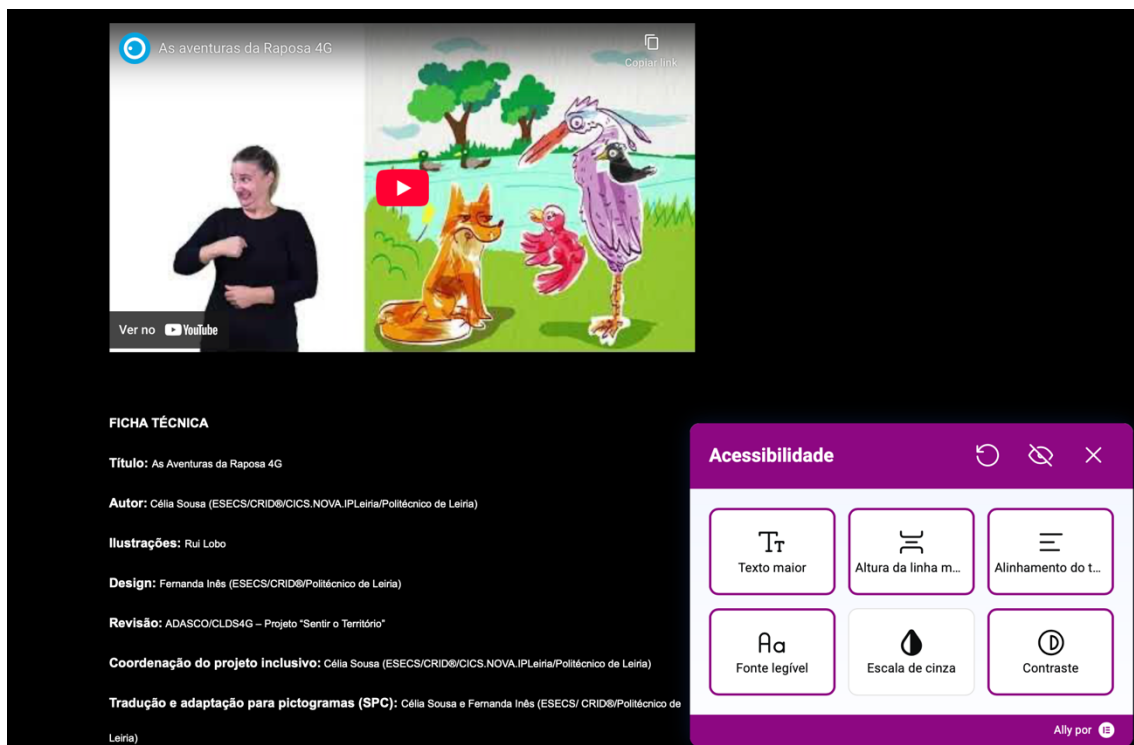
As aventuras da Raposa 4G

Copiar link

Ver no YouTube

FICHA TÉCNICA

Título: As Aventuras da Raposa 4G

Autor: Célia Sousa (ESECS/CRID®/CICS.NOVA.IPLeiria/Politécnico de Leiria)

Ilustrações: Rui Lobo

Design: Fernanda Inês (ESECS/CRID®/Politécnico de Leiria)

Revisão: ADASCO/CLDS4G – Projeto "Sentir o Território"

Coordenação do projeto inclusivo: Célia Sousa (ESECS/CRID®/CICS.NOVA.IPLeiria/Politécnico de Leiria)

Tradução e adaptação para pictogramas (SPC): Célia Sousa e Fernanda Inês (ESECS/ CRID®/Politécnico de Leiria)

Acessibilidade

Texto maior

Altura da linha m...

Alinhamento do t...

Fonte legível

Escala de cinza

Contraste

Ally por